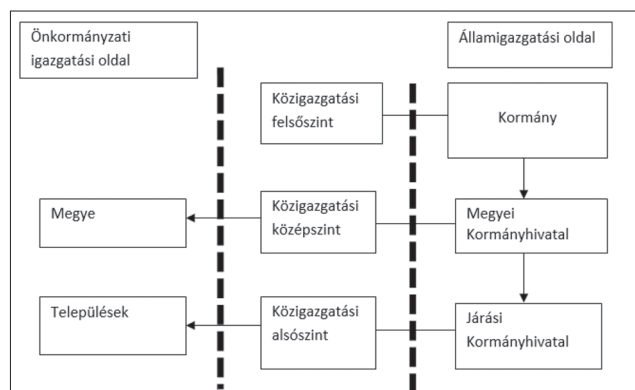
Önkormányzati igazgatási oldal

Államigazgatási oldal

Közigazgatási felsőszint

Kormány

Megye

Közigazgatási középszint

Megyei Kormányhivatal

Települések

Közigazgatási alsószint

Járási Kormányhivatal